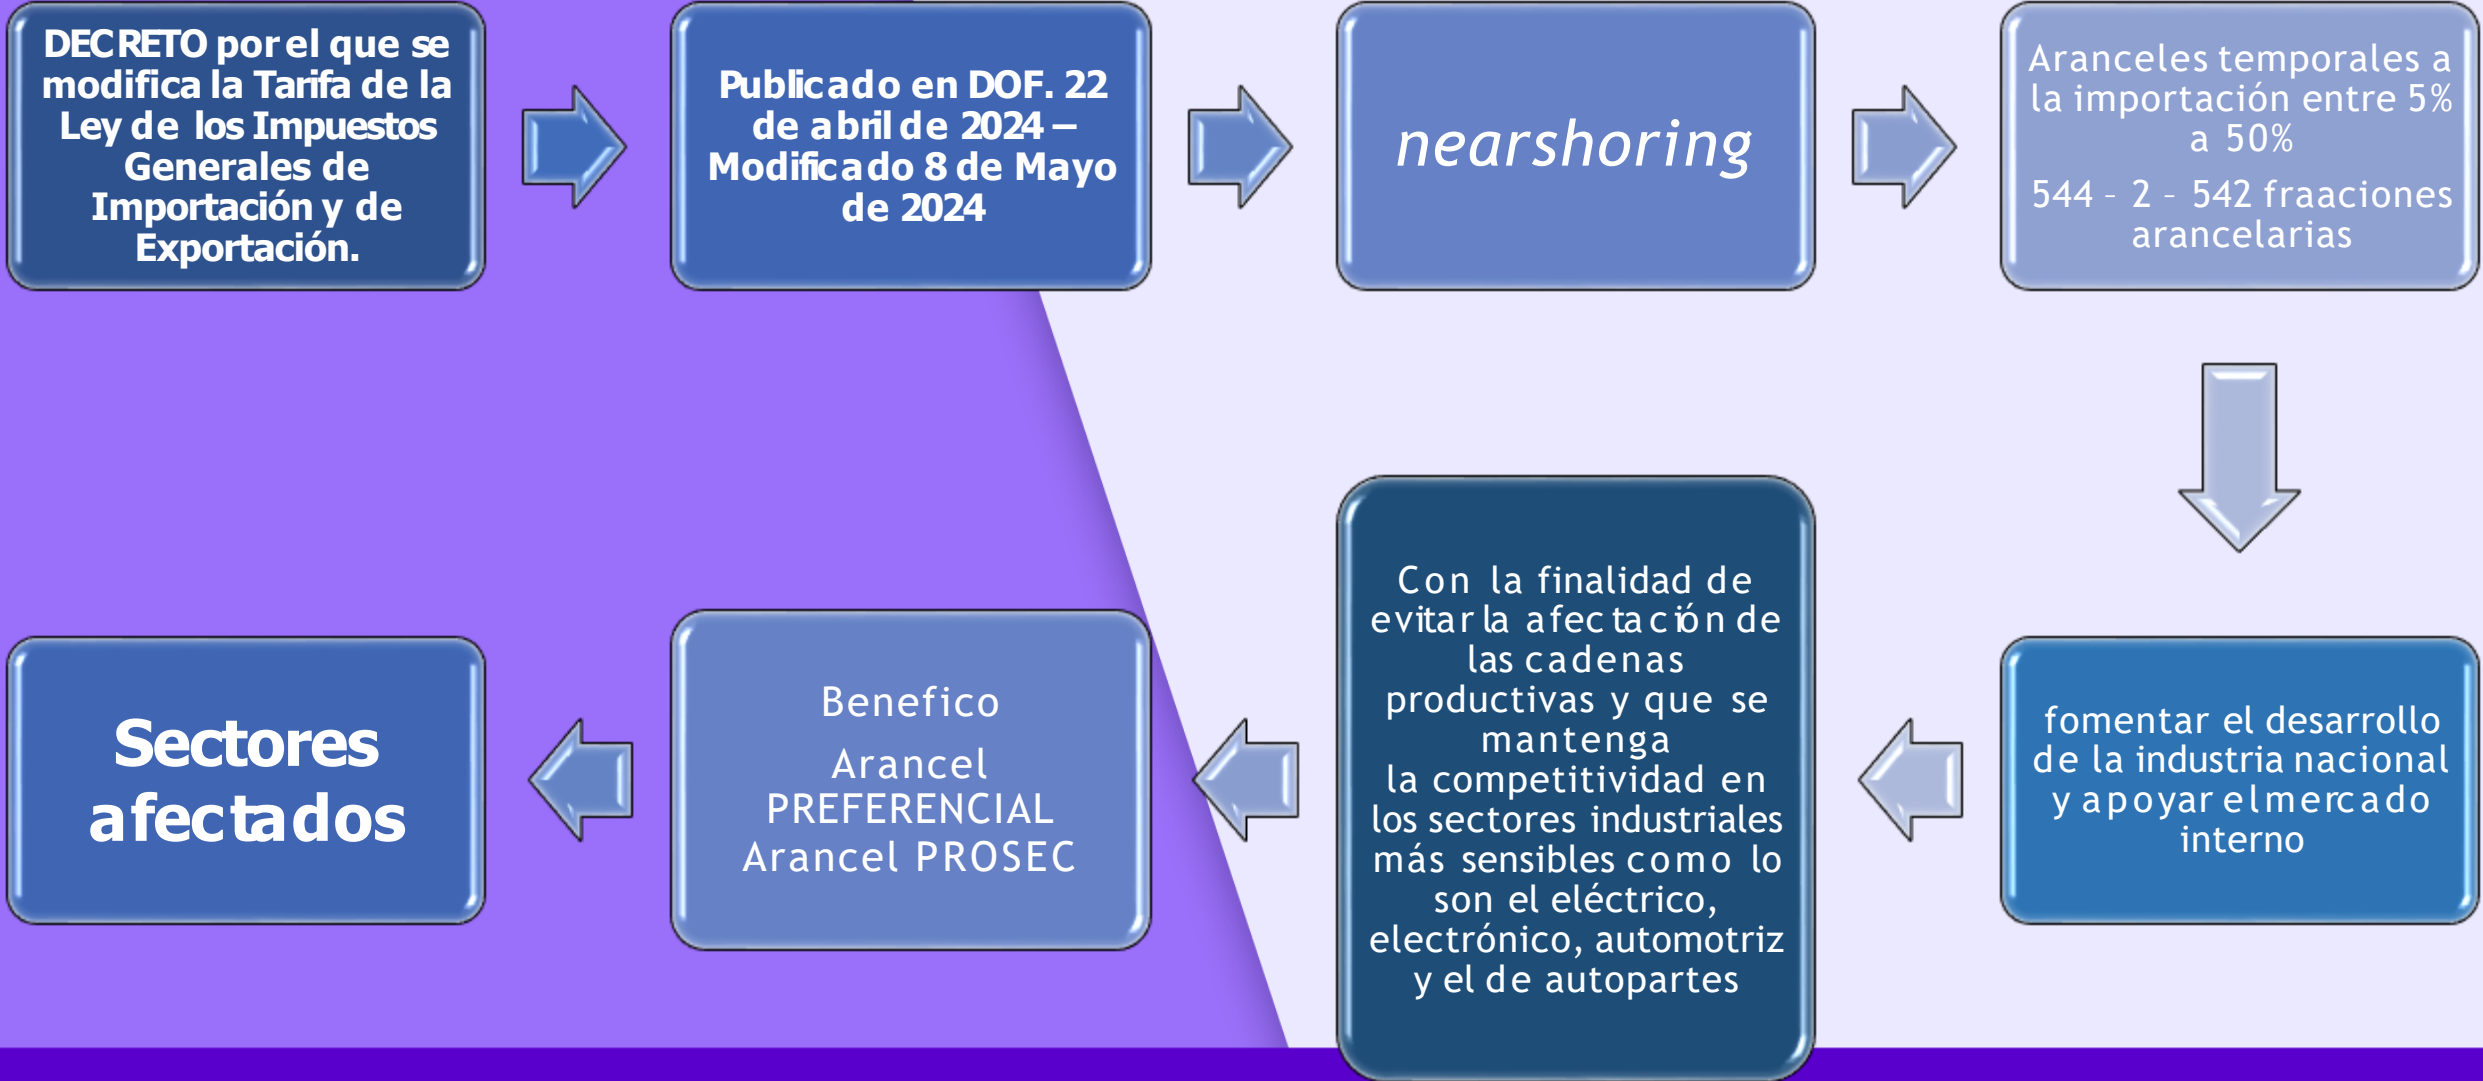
DECRETO por el que se modifica la Tarifa de la Ley de los Impuestos Generales de Importación y de Exportación.

Publicado en DOF. 22 de abril de 2024 – Modificado 8 de Mayo de 2024

nearshoring

Aranceles temporales a la importación entre 5% a 50%

544 - 2 - 542 fraaciones arancelarias

fomentar el desarrollo de la industria nacional y apoyar el mercado interno

Con la finalidad de evitar la afectación de las cadenas productivas y que se mantenga la competitividad en los sectores industriales más sensibles como lo son el eléctrico, electrónico, automotriz y el de autopartes

Benefico

Arancel PREFERENCIAL

Arancel PROSEC

Sectores afectados